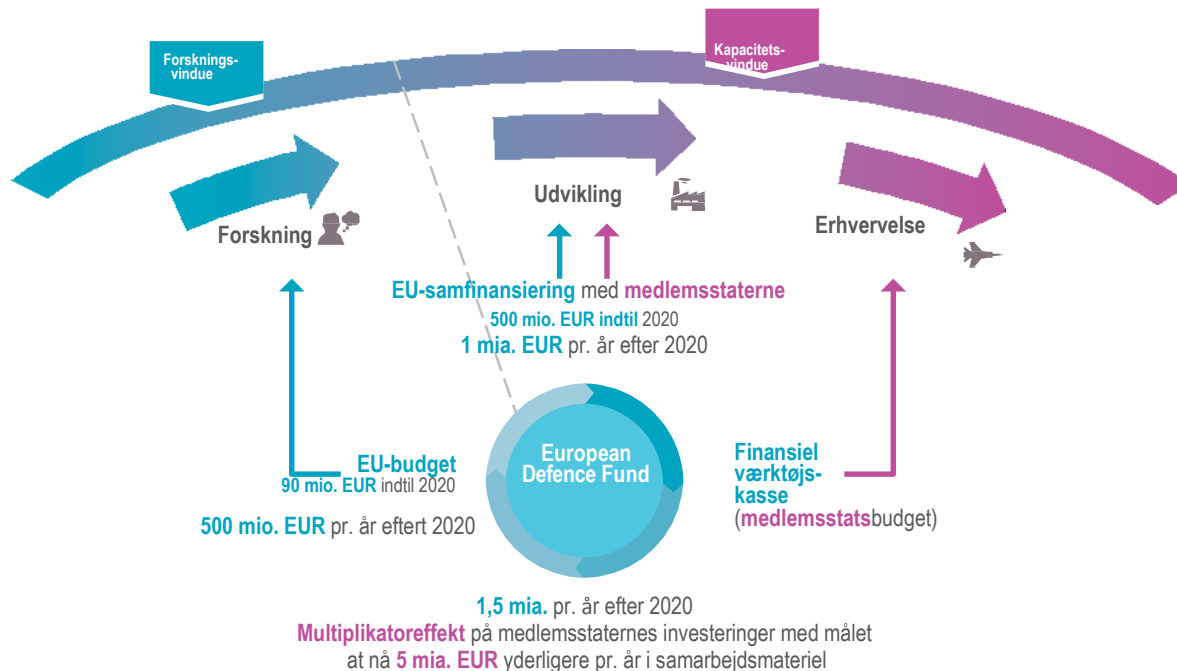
Forsknings-vindue

Kapacitets-vindue

Forskning

Udvikling

Erhvervelse

EU-samfinansiering med medlemsstaterne
500 mio. EUR indtil 2020
1 mia. EUR pr. år efter 2020

EU-budget
90 mio. EUR indtil 2020

500 mio. EUR pr. år eftert 2020

European Defence Fund

Finansiel værktøjs-kasse
(medlemsstatsbudget)

1,5 mia. pr. år efter 2020
Multiplikatoreffekt på medlemsstaternes investeringer med målet at nå 5 mia. EUR yderligere pr. år i samarbejdsmateriel